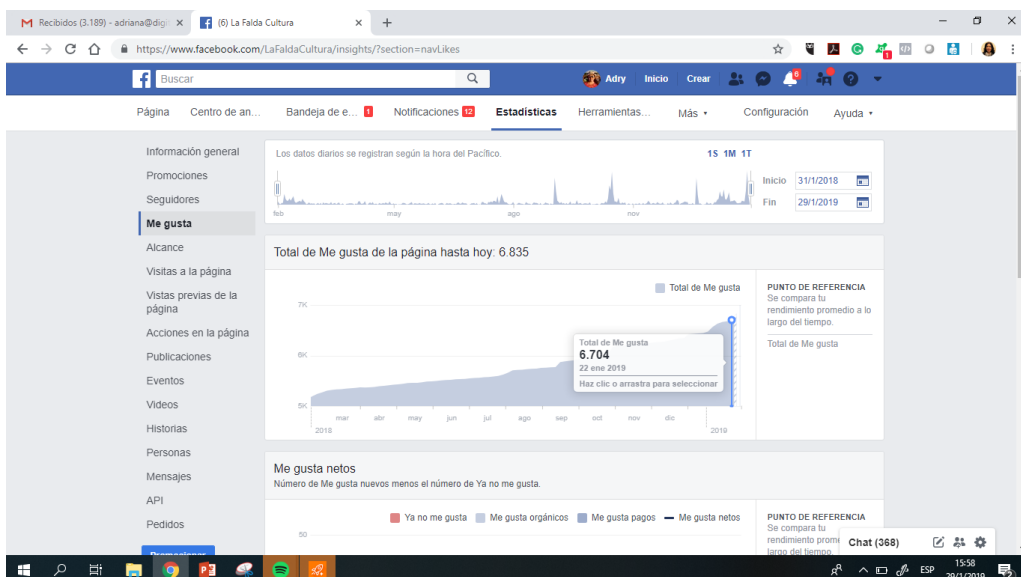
M Recibidos (3.189) - adriana@digi ×
(6) La Falda Cultura ×
+
https://www.facebook.com/LaFaldaCultura/insights/?section=navLikes

Buscar
Adry Inicio Crear

Página Centro de an... Bandeja de e... 1 Notificaciones 12 Estadísticas Herramientas... Más ▾ Configuración Ayuda ▾

Información general
Promociones
Seguidores
Me gusta
Alcance
Visitas a la página
Vistas previas de la página
Acciones en la página
Publicaciones
Eventos
Videos
Historias
Personas
Mensajes
API
Pedidos

Los datos diarios se registran según la hora del Pacífico.
1S 1M 1T
feb may ago nov
Inicio 31/1/2018
Fin 29/1/2019

Total de Me gusta de la página hasta hoy: 6.835

Total de Me gusta
7K
6K
5K
Total de Me gusta
6.704
22 ene 2019
Haz clic o arrastra para seleccionar
mar abr may jun jul ago sep oct nov dic
2018 2019

PUNTO DE REFERENCIA
Se compara tu rendimiento promedio a lo largo del tiempo.
Total de Me gusta

Me gusta netos
Número de Me gusta nuevos menos el número de Ya no me gusta.

Ya no me gusta Me gusta orgánicos Me gusta pagos Me gusta netos
50

PUNTO DE REFERENCIA
Se compara tu rendimiento promedio a lo largo del tiempo.

Chat (368)

Promociones

ESP 15:58 29/1/2019